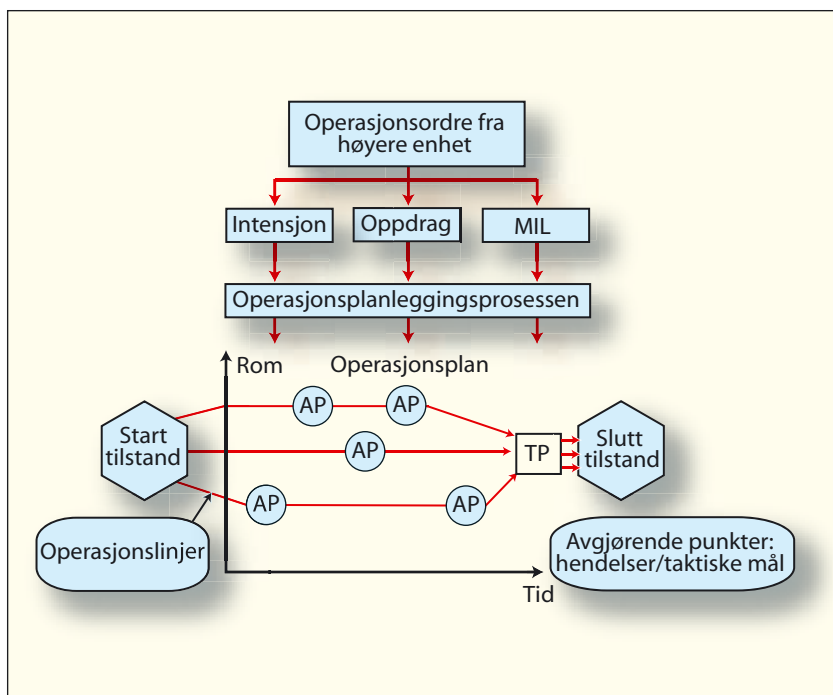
Operasjonsordre fra høyere enhet

Intensjon

Oppdrag

MIL

Operasjonsplanleggingsprosessen

Rom

Operasjonsplan

Start tilstand

AP

AP

AP

TP

Slutt tilstand

AP

AP

Operasjonslinjer

Avgjørende punkter: hendelser/taktiske mål

Tid